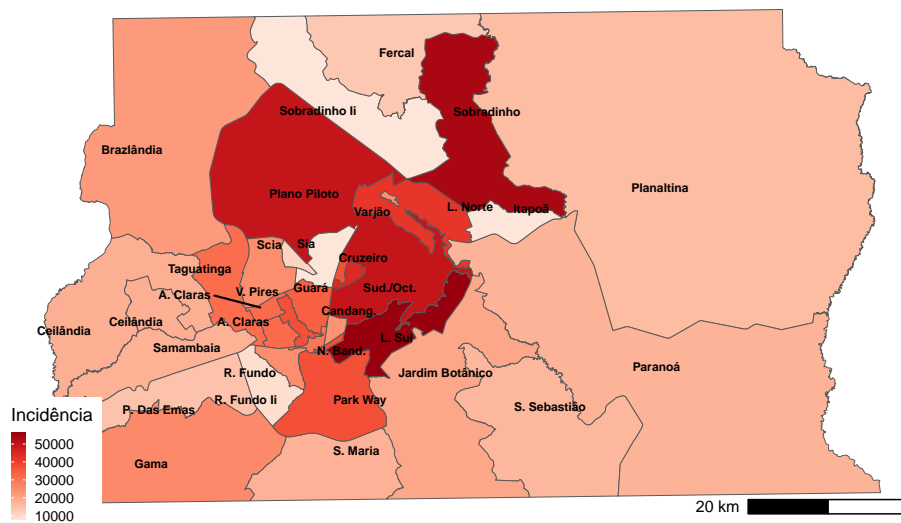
Fercal
Sobradinho Ii
Sobradinho
Brazlândia
Planaltina
Plano Piloto
Varjão
L. Norte
Itapoã
Scia
Sia
Taguatinga
Cruzeiro
A. Claras
V. Pires
Guará
Sud./Oct.
Candang.
Ceilândia
Ceilândia
A. Claras
L. Sul
Samambaia
N. Band.
Jardim Botânico
Paranoá
R. Fundo
R. Fundo Ii
Park Way
P. Das Emas
S. Sebastião
Incidência
50000
40000
30000
20000
10000
Gama
S. Maria
20 km